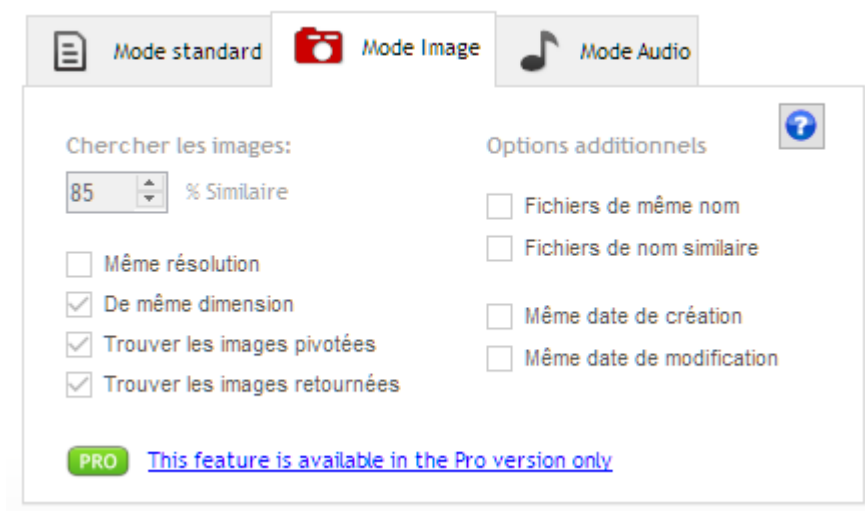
Mode standard

Mode Image

Mode Audio

Chercher les images:

85 % Similaire

Même résolution

De même dimension

Trouver les images pivotées

Trouver les images retournées

Options additionnels

Fichiers de même nom

Fichiers de nom similaire

Même date de création

Même date de modification

PRO This feature is available in the Pro version only